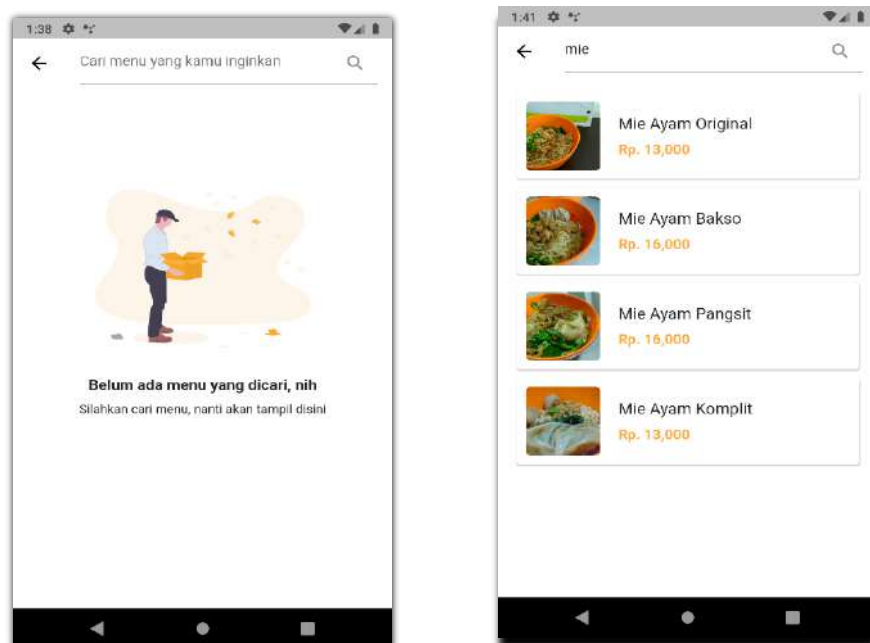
1:38

Cari menu yang kamu inginkan

Belum ada menu yang dicari, nih

Silahkan cari menu, nanti akan tampil disini

1:41

mie

Mie Ayam Original
Rp. 13,000

Mie Ayam Bakso
Rp. 16,000

Mie Ayam Pangsit
Rp. 16,000

Mie Ayam Komplit
Rp. 13,000